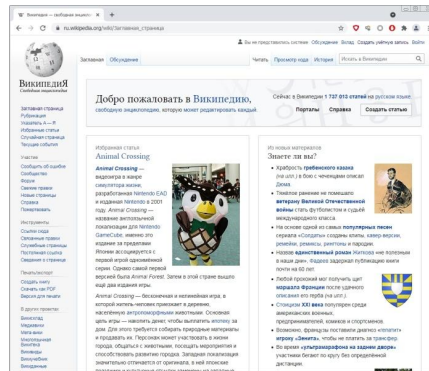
Википедия — свободная энцикл ×  +

ru.wikipedia.org/wiki/Заглавная_страница

Вы не представились системе Обсуждение Вклад Создать учётную запись Войти

Заглавная страница Обсуждение

Читать Просмотр кода История Искать в Википедии

Википедия
Свободная энциклопедия

Заглавная страница
Рубрикация
Указатель А — Я
Избранные статьи
Случайная статья
Текущие события

Участие
Сообщить об ошибке
Сообщество
Форум
Свежие правки
Новые страницы
Справка
Пожертвовать

Инструменты
Ссылки сюда
Связанные правки
Служебные страницы
Постоянная ссылка
Сведения о странице

Печать/экспорт
Создать книгу
Скачать как PDF
Версия для печати

В других проектах
Викисклад
Медиавики
Мета-вики
Многоязычный Викитекст
Викивиды
Викиучебник
Викиновости

Добро пожаловать в Википедию,
свободную энциклопедию, которую может редактировать каждый.

Сейчас в Википедии 1 737 013 статей на русском языке.

Порталы Справка Создать статью

Избранная статья
Animal Crossing

Animal Crossing — видеоигра в жанре симулятора жизни, разработанная Nintendo EAD и изданная Nintendo в 2001 году. Animal Crossing — название англоязычной локализации для Nintendo GameCube, именно это издание за пределами Японии ассоциируется с первой игрой одноимённой серии. Однако самой первой версией была Animal Forest. Затем в этой стране вышло ещё два издания игры.

Animal Crossing — бесконечная и нелинейная игра, в которой игрок-человек проживает в деревне, населённой антропоморфными животными. Основная цель игры — наполнить дом, чтобы выплатить ипотеку за дом. Для этого требуется собирать природные материалы и продавать их. Персонаж может участвовать в жизни города, общаться с животными, посещать мероприятия и способствовать развитию города. Западная локализация значительно отличается от оригинала, в ней описание праздников и культурных событий заменено на западные

Из новых материалов
Знаете ли вы?

• Кратость гребенского казака (на илл.) в бою с чеченцами описал Дюма.
• Тематика рапиром не помешало ветерану Великой Отечественной войны стать футболистом и судьёй международного класса
• На основе одной из самых популярных песен сериала «Солдаты» создавали клипы, кавер-версии, ремейки, ремиксы, рингтоны и пародии.
• Назовите единственный роман Житкова так и называют в наши дни. Изданное задержке публикации вышла почти на 60 лет.
• Любой прохожий мог получить щит нормала Франции после удачного описание его герба (на илл.).
• Станция XII века популярен среди американских военных, предпринимателей, коммерсантов и спортсменов.
• Возможно, французы поставили диагноз «зелёный» игроку «Зенита», чтобы не платить за трансфер.
• Во время «ультрамарафона на заднем дворе» участники бегают по кругу без определённой дистанции.